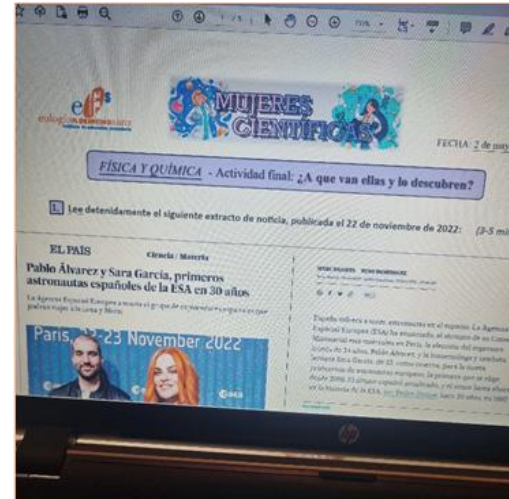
MUJERES CIENTÍFICAS

FECHA: 2 de may

FÍSICA Y QUÍMICA - Actividad final: ¿A que van ellas y lo descubren?

1. Lee detenidamente el siguiente extracto de noticia, publicada el 22 de noviembre de 2022: (3-5 mi

EL PAÍS

Ciencia / Materia

Pablo Álvarez y Sara García, primeros astronautas españoles de la ESA en 30 años

La Agencia Espacial Europea a nuevo el grupo de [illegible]

Paris, 22-23 November 2022

esa

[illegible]

España sobre a sus astronautas en el espacio. La Agencia Espacial Europea (ESA) ha anunciado, al abrigo de su Consejo Ministerial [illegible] en París, la elección del ingeniero leonés de 34 años, Pablo Álvarez, y la investigadora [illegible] Sara García, de 33, como reserva, para la nueva promoción de astronautas europeos, la primera que se elige desde 2009. El primer español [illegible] en la historia de la ESA fue Pedro Duque, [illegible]